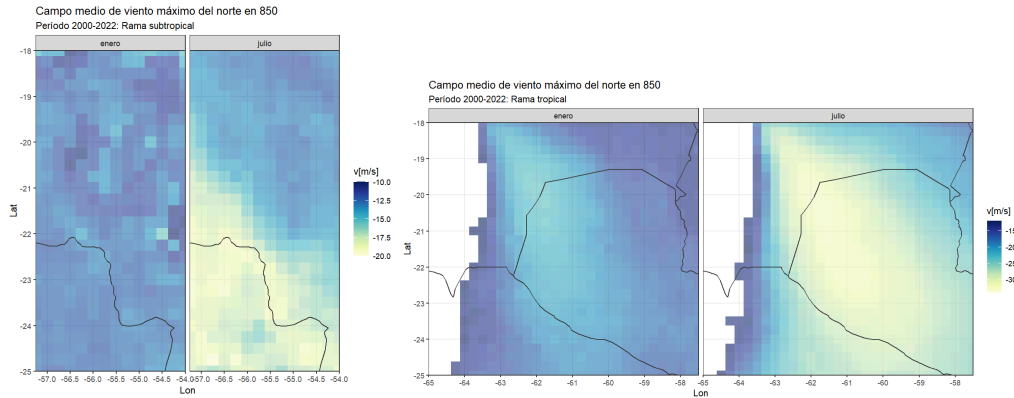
Campo medio de viento máximo del norte en 850
Período 2000-2022: Rama subtropical

enero
julio

-18
-19
-20
-21
-22
-23
-24
-25

Lat

-57.0 -56.5 -56.0 -55.5 -55.0 -54.5 -54.0 -57.0 -56.5 -56.0 -55.5 -55.0 -54.5 -54.0
Lon

v[m/s]
-10.0
-12.5
-15.0
-17.5
-20.0

Campo medio de viento máximo del norte en 850
Período 2000-2022: Rama tropical

enero
julio

-18
-19
-20
-21
-22
-23
-24
-25

Lat

-65 -64 -63 -62 -61 -60 -59 -58 -65 -64 -63 -62 -61 -60 -59 -58
Lon

v[m/s]
-15
-20
-25
-30